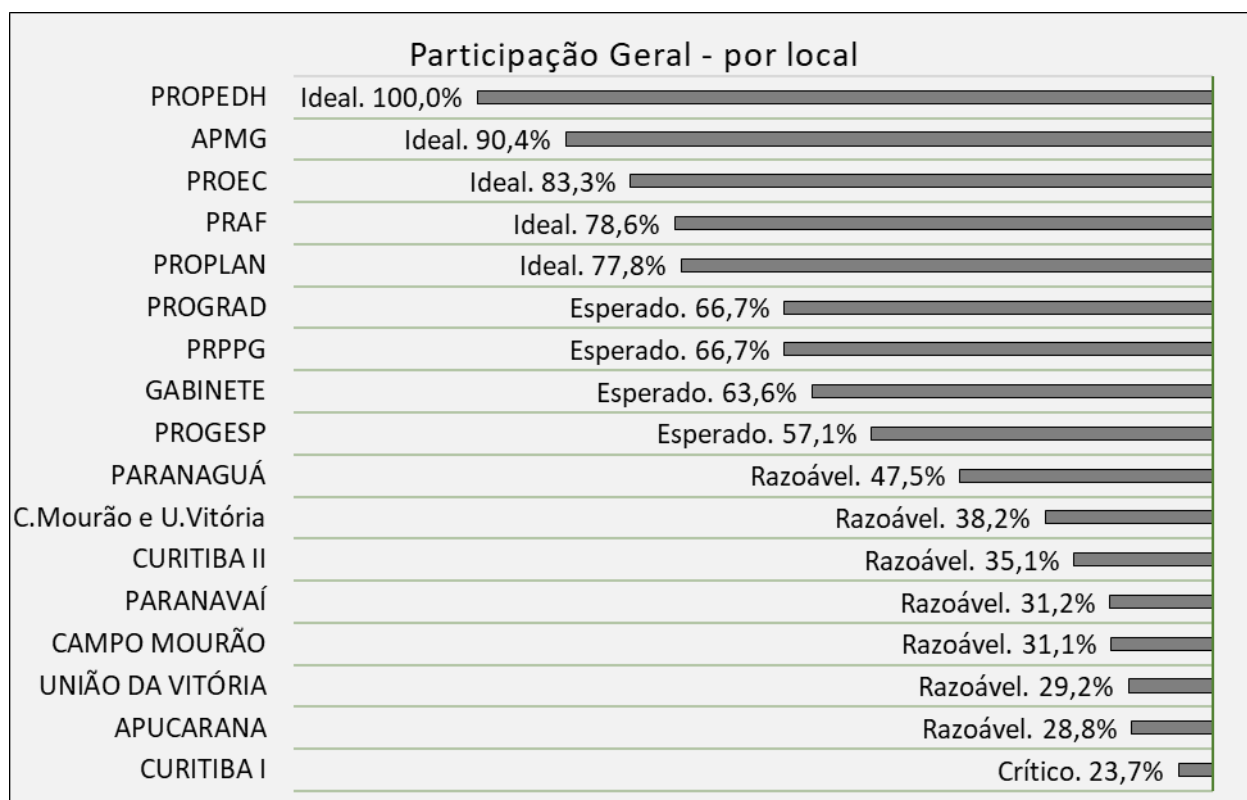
Participação Geral - por local

| Local | Participação |
|---|---|
| PROPEDH | Ideal. 100,0% |
| APMG | Ideal. 90,4% |
| PROEC | Ideal. 83,3% |
| PRAF | Ideal. 78,6% |
| PROPLAN | Ideal. 77,8% |
| PROGRAD | Esperado. 66,7% |
| PRPPG | Esperado. 66,7% |
| GABINETE | Esperado. 63,6% |
| PROGESP | Esperado. 57,1% |
| PARANAGUÁ | Razoável. 47,5% |
| C.Mourão e U.Vitória | Razoável. 38,2% |
| CURITIBA II | Razoável. 35,1% |
| PARANAVAÍ | Razoável. 31,2% |
| CAMPO MOURÃO | Razoável. 31,1% |
| UNIÃO DA VITÓRIA | Razoável. 29,2% |
| APUCARANA | Razoável. 28,8% |
| CURITIBA I | Crítico. 23,7% |